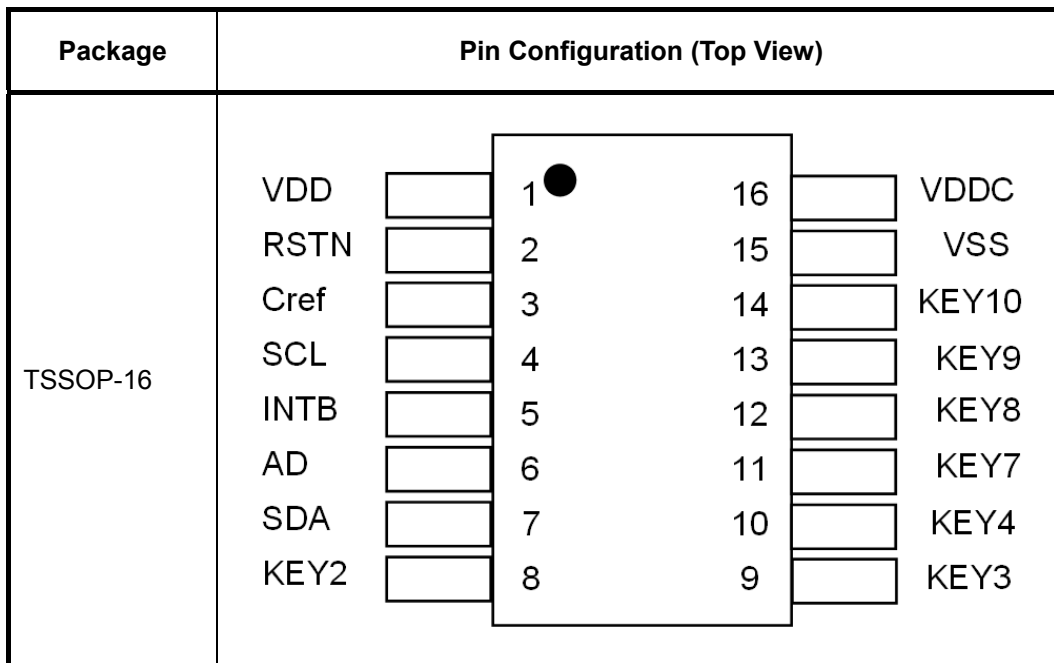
| Package | Pin Configuration (Top View) |
|---|---|
| TSSOP-16 | VDD 1 16 VDDC<br>RSTN 2 15 VSS<br>Cref 3 14 KEY10<br>SCL 4 13 KEY9<br>INTB 5 12 KEY8<br>AD 6 11 KEY7<br>SDA 7 10 KEY4<br>KEY2 8 9 KEY3 |